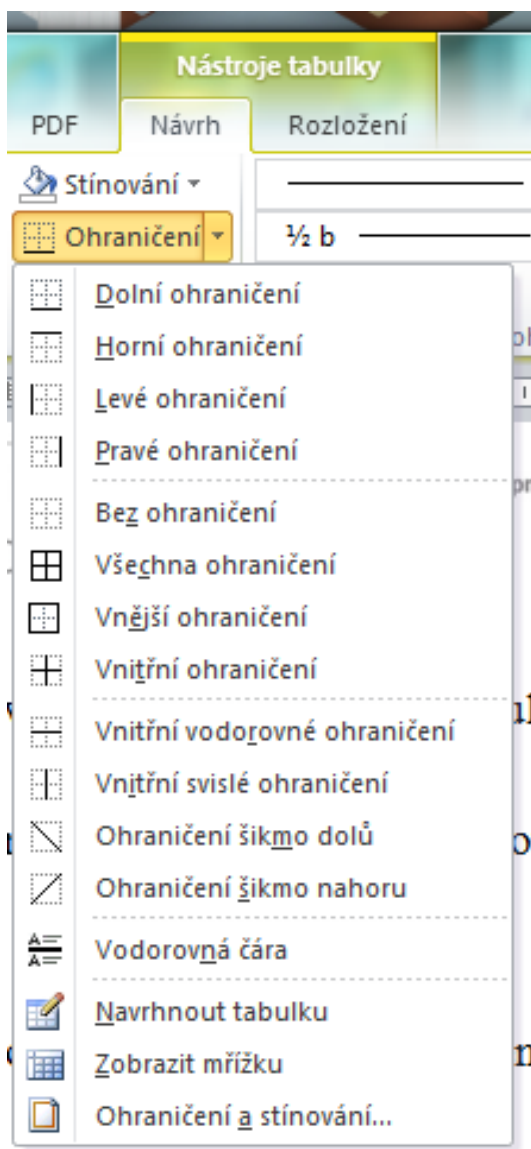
Nástroje tabulky

PDF
Návrh
Rozložení

Stínování
Ohraničení
½ b

Dolní ohraničení
Horní ohraničení
Levé ohraničení
Pravé ohraničení

Bez ohraničení
Všechna ohraničení
Vnější ohraničení
Vnitřní ohraničení

Vnitřní vodorovné ohraničení
Vnitřní svislé ohraničení
Ohraničení šikmo dolů
Ohraničení šikmo nahoru

Vodorovná čára

Navrhnout tabulku
Zobrazit mřížku
Ohraničení a stínování...